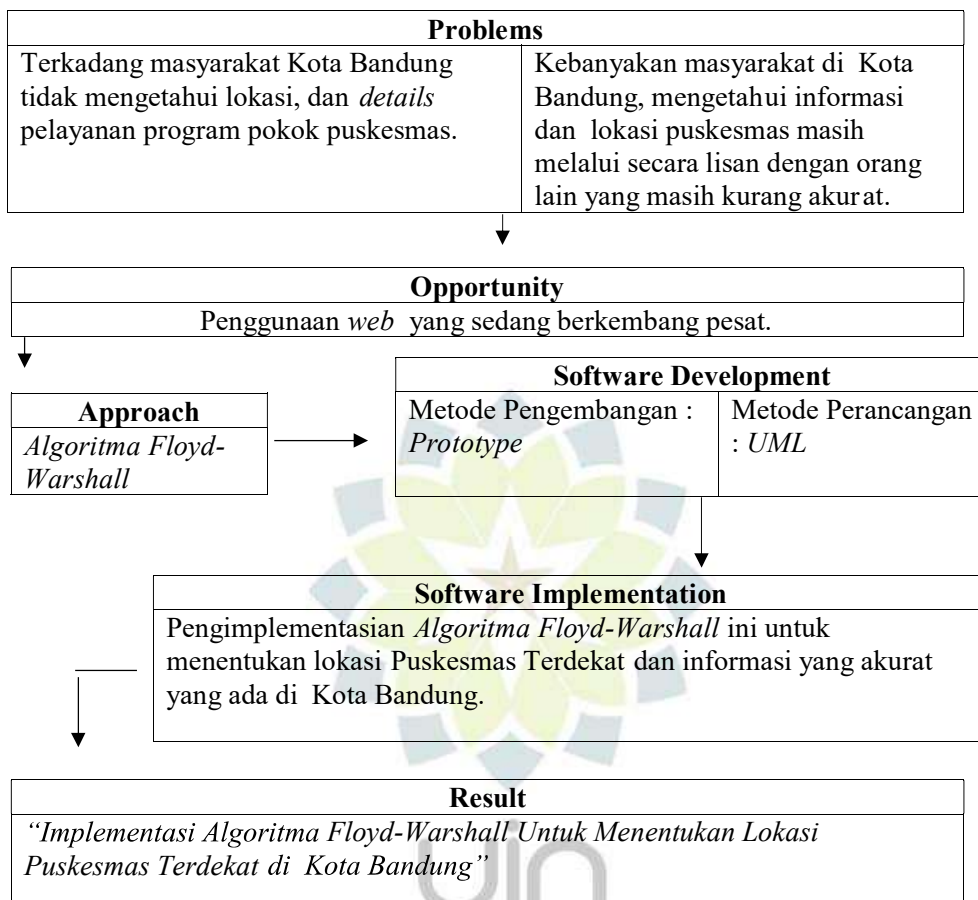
Problems

| Terkadang masyarakat Kota Bandung tidak mengetahui lokasi, dan *details* pelayanan program pokok puskesmas. | Kebanyakan masyarakat di Kota Bandung, mengetahui informasi dan lokasi puskesmas masih melalui secara lisan dengan orang lain yang masih kurang akurat. |
|---|---|

Opportunity

Penggunaan *web* yang sedang berkembang pesat.

Approach

*Algoritma Floyd-Warshall*

Software Development

| Metode Pengembangan : *Prototype* | Metode Perancangan : *UML* |
|---|---|

Software Implementation

Pengimplementasian *Algoritma Floyd-Warshall* ini untuk menentukan lokasi Puskesmas Terdekat dan informasi yang akurat yang ada di Kota Bandung.

Result

*"Implementasi Algoritma Floyd-Warshall Untuk Menentukan Lokasi Puskesmas Terdekat di Kota Bandung"*